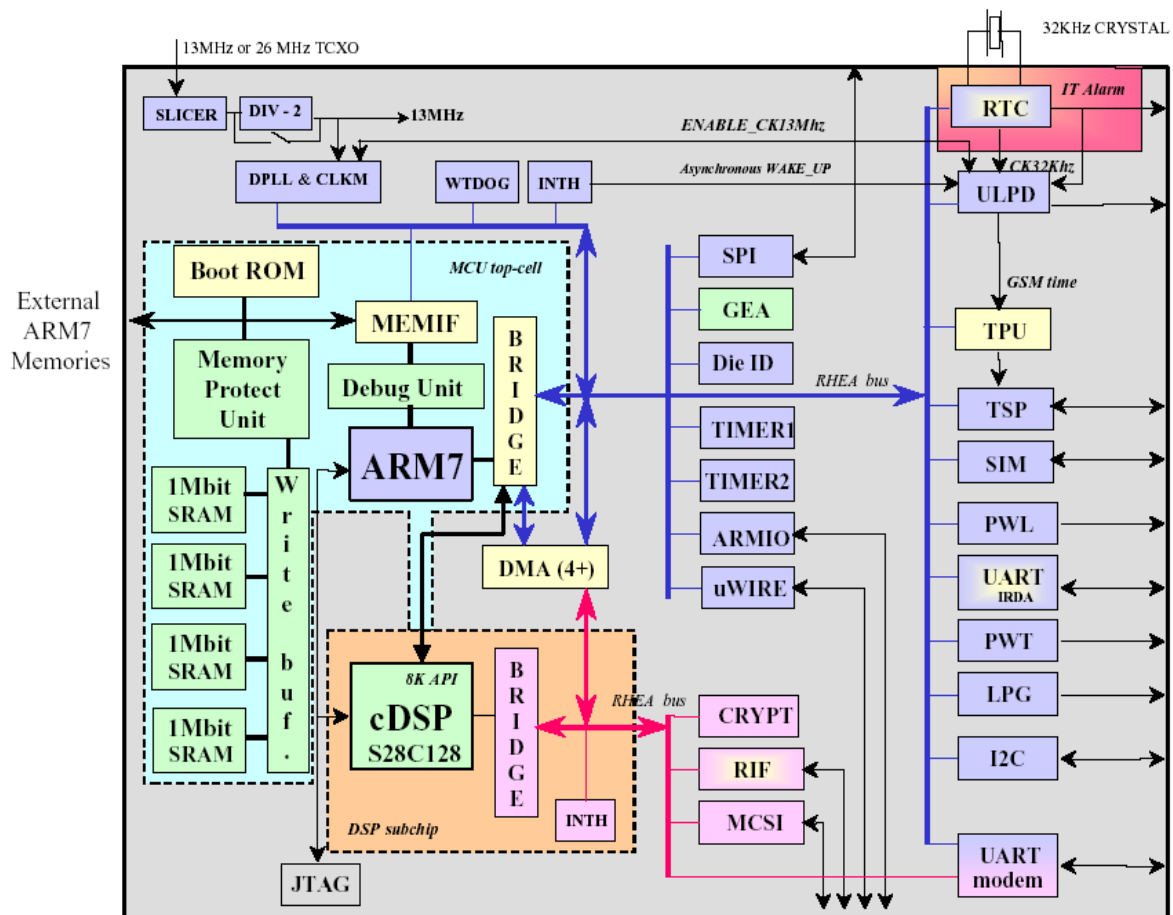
13MHz or 26 MHz TCXO

32KHz CRYSTAL

SLICER

DIV - 2

13MHz

IT Alarm

RTC

ENABLE_CK13Mhz

CK32Khz

DPLL & CLKM

WTDOG

INTH

Asynchronous WAKE_UP

ULPD

MCU top-cell

Boot ROM

SPI

External ARM7 Memories

MEMIF

GEA

GSM time

TPU

Memory Protect Unit

B R I D G E

Die ID

Debug Unit

RHEA bus

TSP

TIMER1

ARM7

SIM

TIMER2

1Mbit SRAM

W r i t e b u f .

PWL

ARMIO

1Mbit SRAM

DMA (4+)

UART IRDA

uWIRE

PWT

1Mbit SRAM

8K API

cDSP S28C128

B R I D G E

RHEA bus

CRYPT

LPG

1Mbit SRAM

RIF

I2C

DSP subchip

INTH

MCSI

UART modem

JTAG